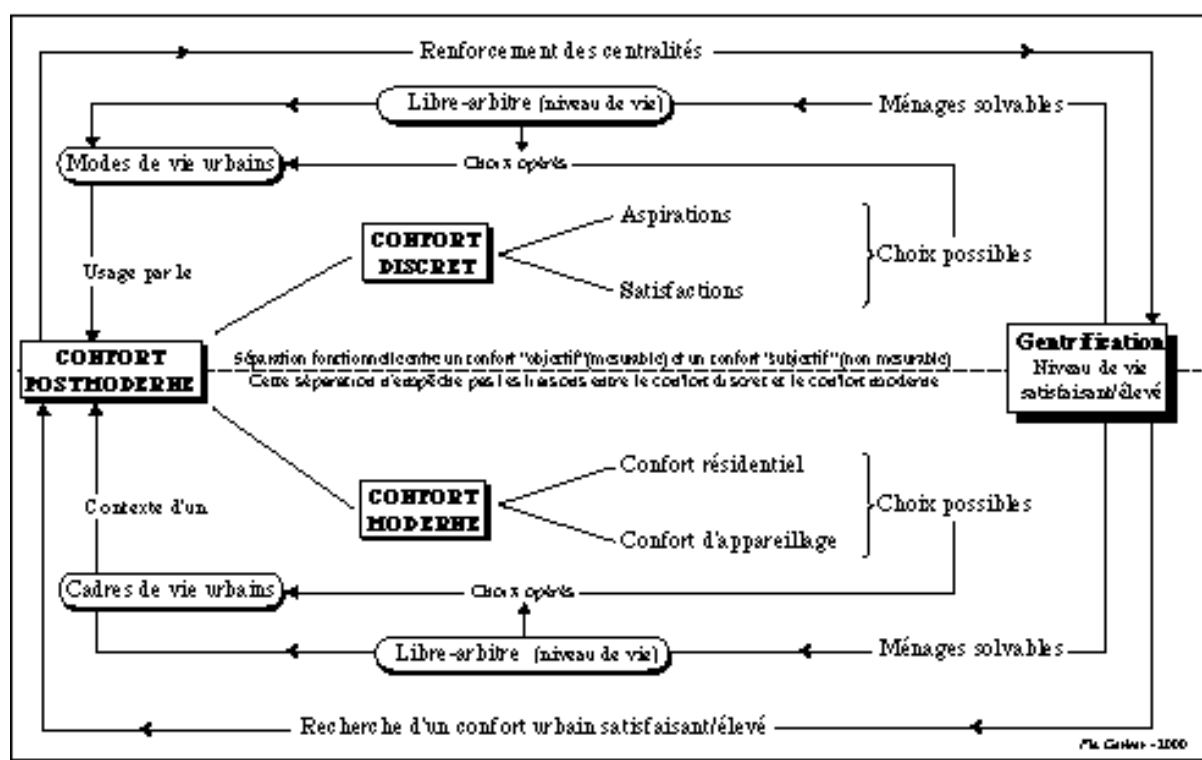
Renforcement des centralités

Libre-arbitre (niveau de vie)

Ménages solvables

Modes de vie urbains

Choix opérés

Aspirations

COMFORT DISCRET

Choix possibles

Satisfactions

Usage par le

COMFORT POSTMODERNE

Séparation fonctionnelle entre un confort "objectif" (mesurable) et un confort "subjectif" (non mesurable)

Cette séparation n'empêche pas les liaisons entre le confort discret et le confort moderne

Gentrification
Niveau de vie satisfaisant/élevé

Confort résidentiel

COMFORT MODERNE

Choix possibles

Contexte d'un

Confort d'appareillage

Cadres de vie urbains

Choix opérés

Libre-arbitre (niveau de vie)

Ménages solvables

Recherche d'un confort urbain satisfaisant/élevé

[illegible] - 2000